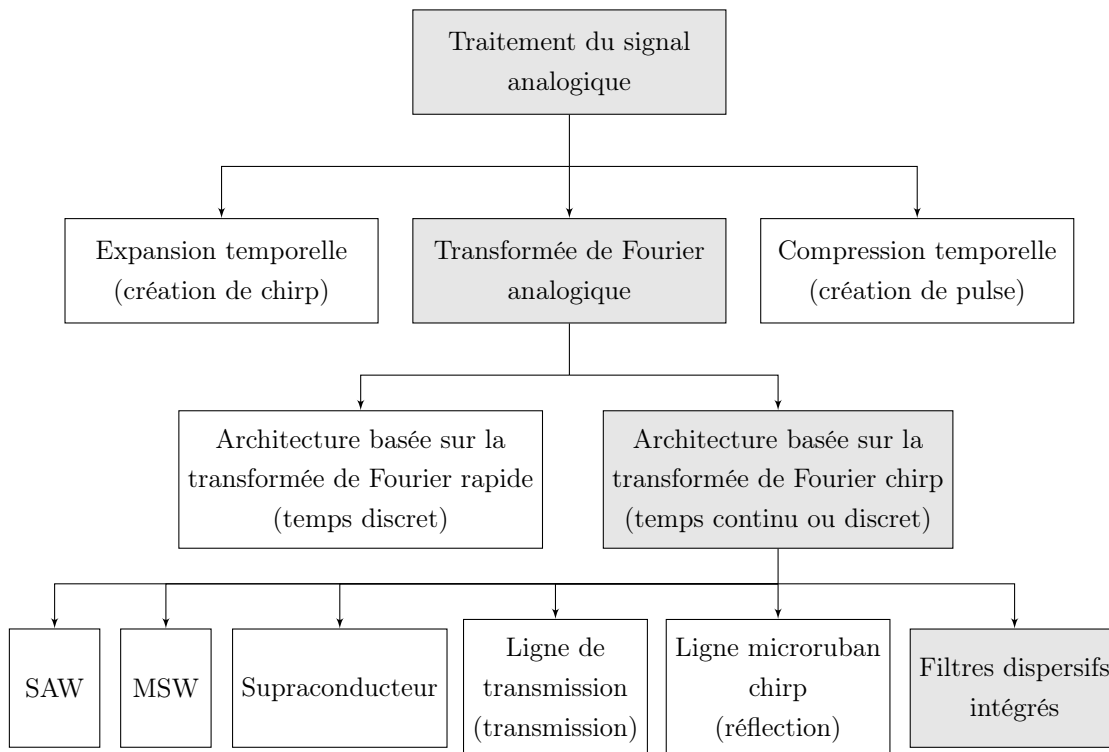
Traitement du signal analogique

Expansion temporelle (création de chirp)

Transformée de Fourier analogique

Compression temporelle (création de pulse)

Architecture basée sur la transformée de Fourier rapide (temps discret)

Architecture basée sur la transformée de Fourier chirp (temps continu ou discret)

SAW

MSW

Supraconducteur

Ligne de transmission (transmission)

Ligne microruban chirp (réflection)

Filtres dispersifs intégrés